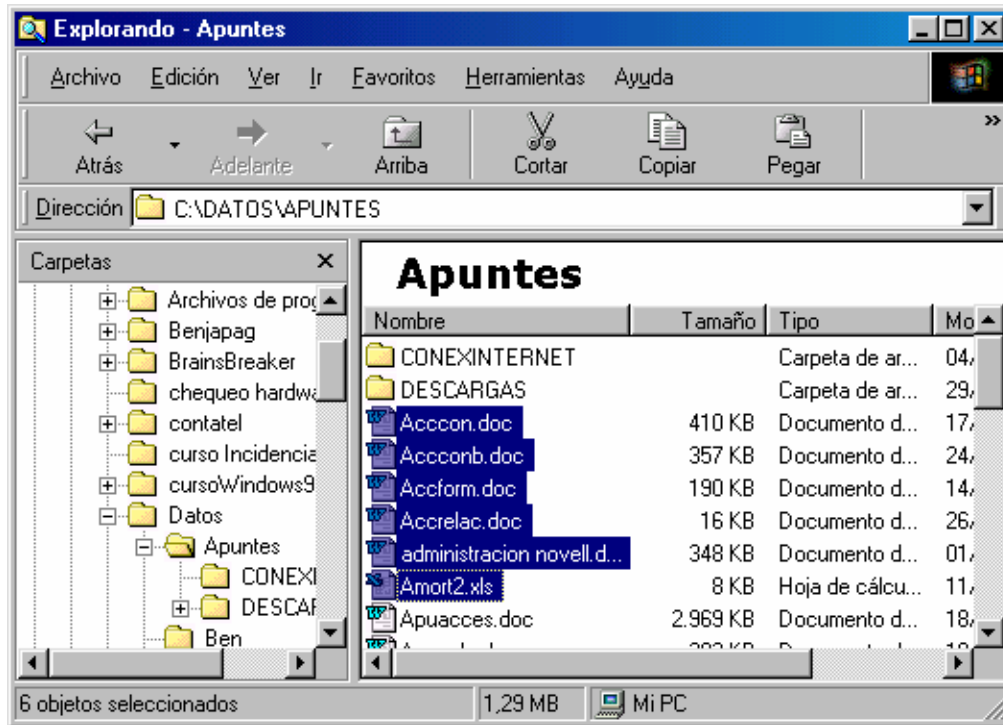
Explorando - Apuntes

Archivo Edición Ver Ir Favoritos Herramientas Ayuda

Atrás Adelante Arriba Cortar Copiar Pegar

Dirección C:\DATOS\APUNTES

Carpetas

Archivos de prog
Benjapag
BrainsBreaker
chequeo hardwa
contatel
curso Incidencia
cursoWindows9
Datos
Apuntes
CONEXI
DESCAF
Ben

Apuntes

| Nombre | Tamaño | Tipo | Mo |
|---|---|---|---|
| CONEXINTERNET | | Carpeta de ar... | 04/ |
| DESCARGAS | | Carpeta de ar... | 29/ |
| Acccon.doc | 410 KB | Documento d... | 17/ |
| Accconb.doc | 357 KB | Documento d... | 24/ |
| Accform.doc | 190 KB | Documento d... | 14/ |
| Accrelac.doc | 16 KB | Documento d... | 26/ |
| administracion novell.d... | 348 KB | Documento d... | 01/ |
| Amort2.xls | 8 KB | Hoja de cálcu... | 11/ |
| Apuacces.doc | 2.969 KB | Documento d... | 18/ |
| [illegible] | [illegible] | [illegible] | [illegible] |

6 objetos seleccionados | 1,29 MB | Mi PC